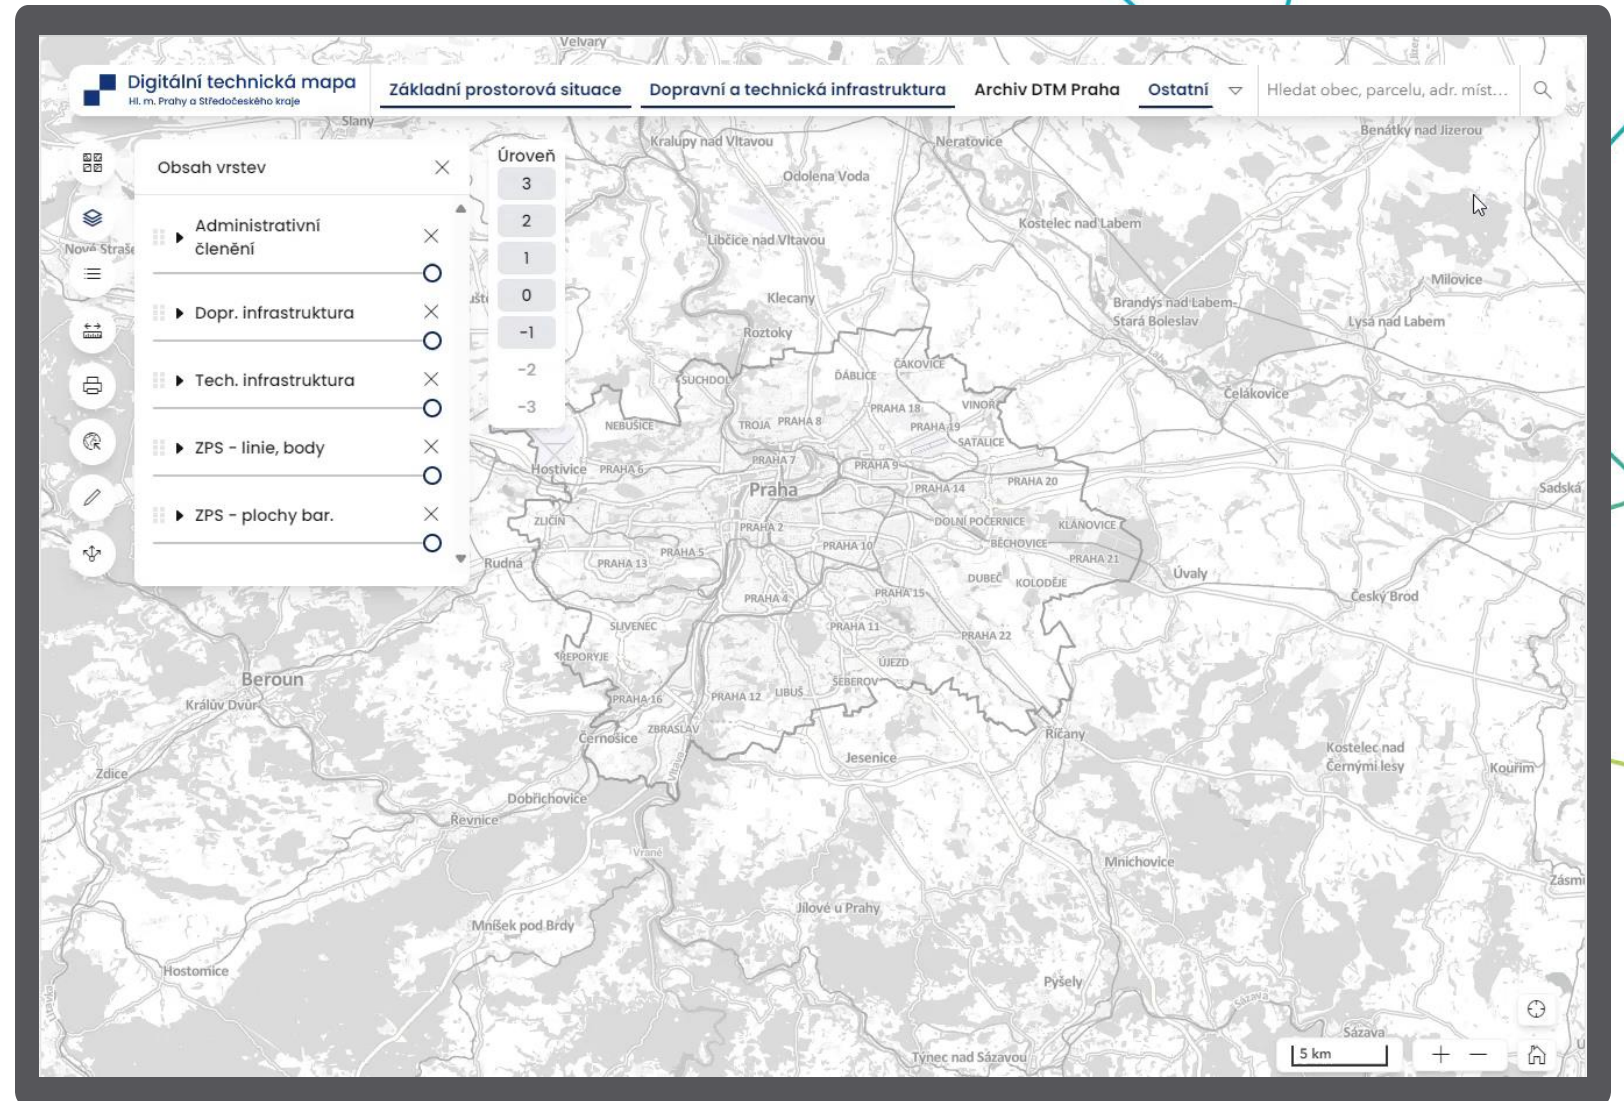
Digitální technická mapa
Hl. m. Prahy a Středočeského kraje

Základní prostorová situace
Dopravní a technická infrastruktura
Archiv DTM Praha
Ostatní
Hledat obec, parcelu, adr. míst...

Obsah vrstev

Administrativní členění
Dopr. infrastruktura
Tech. infrastruktura
ZPS - linie, body
ZPS - plochy bar.

Úroveň
3
2
1
0
-1
-2
-3

Velvary
Slaný
Kralupy nad Vltavou
Neratovice
Odolena Voda
Benátky nad Jizerou
Kostelec nad Labem
Nová Straše
Libčice nad Vltavou
Milovice
Klecany
Brandýs nad Labem-Stará Boleslav
Lysá nad Labem
Roztoky
ĎÁBLICE
ČAKOVICE
SUCHDOL
NEBUŠICE
TROJA
PRAHA 8
PRAHA 18
VINOŘ
PRAHA 19
SATALICE
Čelákovice
Hostivice
PRAHA 6
PRAHA 7
PRAHA 9
PRAHA 14
PRAHA 20
Praha
Sadská
ZLIČÍN
PRAHA 2
DOLNÍ POČERNICE
KLÁNOVICE
PRAHA 10
BĚCHOVICE
PRAHA 21
PRAHA 5
Rudná
PRAHA 13
DUBEČ
KOLODĚJE
Úvaly
PRAHA 15
Český Brod
PRAHA 4
SLIVENEC
PRAHA 11
PRAHA 22
ŘEPORYJE
ÚJEZD
Beroun
ŠEBEROV
Králův Dvůr
PRAHA 16
PRAHA 12
LIBUŠ
ZBRASLAV
Černošice
Říčany
Jesenice
Kostelec nad Černými lesy
Zdice
Kouřim
Dobřichovice
Řevnice
Vrané
Mnichovice
Zásmi
Jílové u Prahy
Mníšek pod Brdy
Hostomice
Pyšely
Sázava
Týnec nad Sázavou
5 km